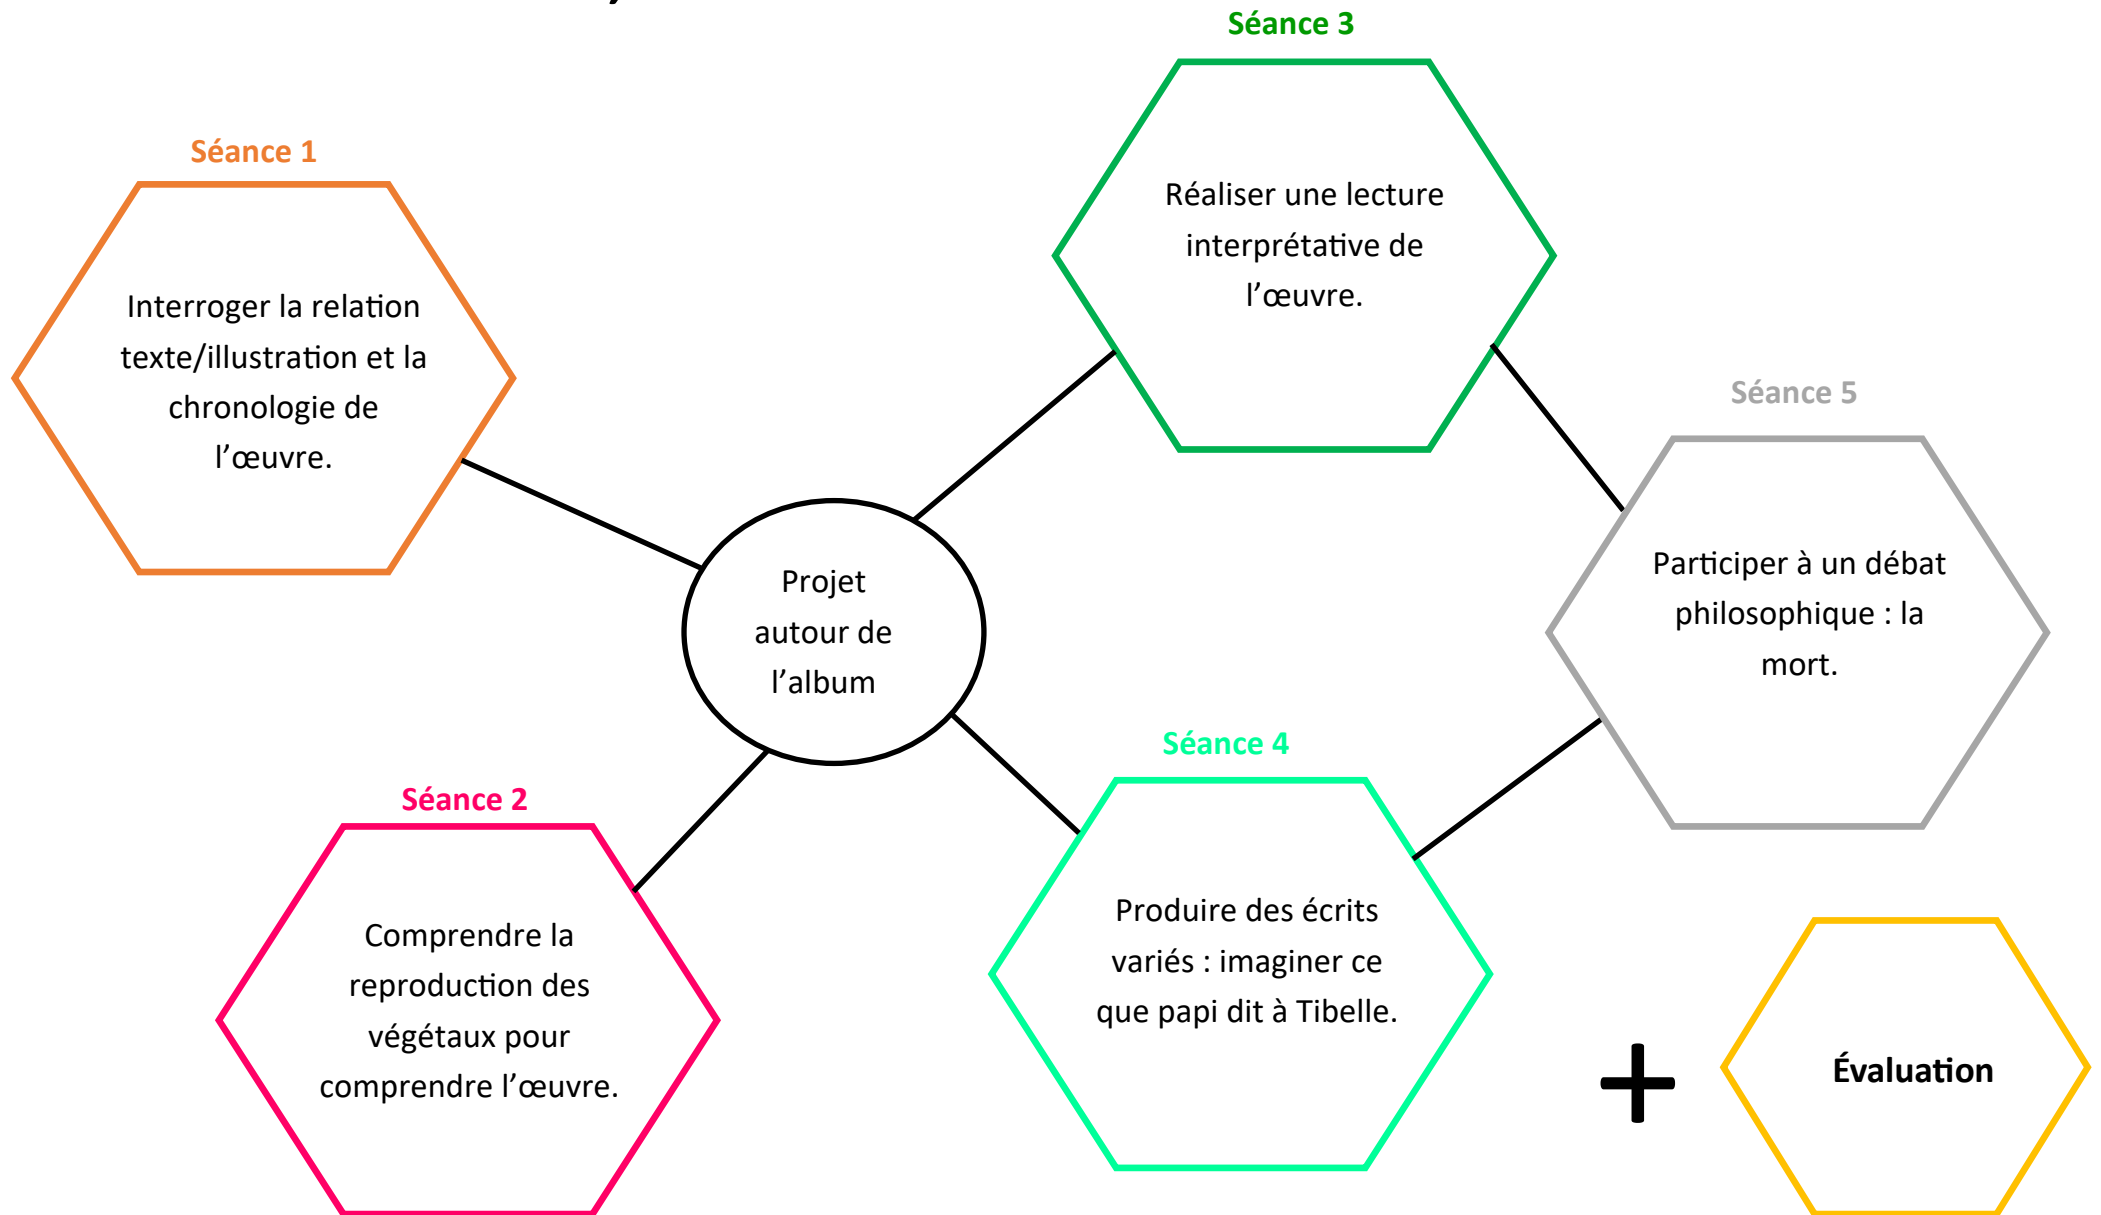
Séance 3

Réaliser une lecture interprétative de l’œuvre.

Séance 1

Interroger la relation texte/illustration et la chronologie de l’œuvre.

Projet autour de l’album

Séance 5

Participer à un débat philosophique : la mort.

Séance 4

Produire des écrits variés : imaginer ce que papi dit à Tibelle.

Séance 2

Comprendre la reproduction des végétaux pour comprendre l’œuvre.

+

Évaluation